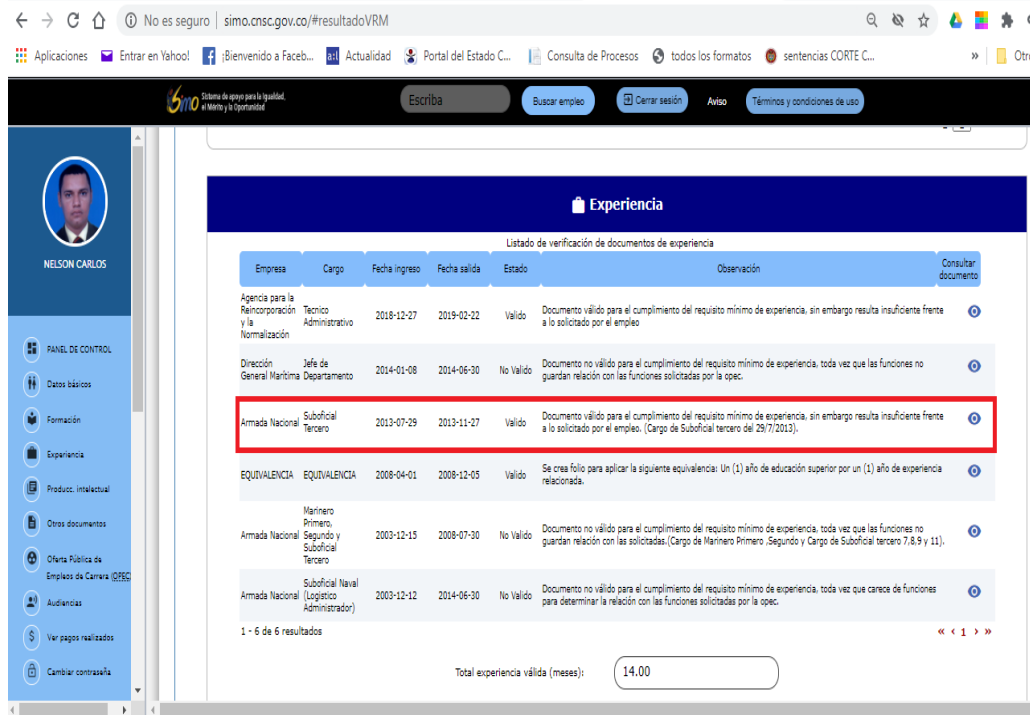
No es seguro | simo.cnsc.gov.co/#resultadoVRM

Aplicaciones Entrar en Yahoo! ¡Bienvenido a Faceb... Actualidad Portal del Estado C... Consulta de Procesos todos los formatos sentencias CORTE C... » Otro

Simo Sistema de apoyo para la Igualdad, el Mérito y la Oportunidad Escriba Buscar empleo Cerrar sesión Aviso Términos y condiciones de uso

NELSON CARLOS

PANEL DE CONTROL
Datos básicos
Formación
Experiencia
Producc. intelectual
Otros documentos
Oferta Pública de Empleos de Carrera (OPEC)
Audiencias
Ver pagos realizados
Cambiar contraseña

Experiencia

Listado de verificación de documentos de experiencia

| Empresa | Cargo | Fecha ingreso | Fecha salida | Estado | Observación | Consultar documento |
|---|---|---|---|---|---|---|
| Agencia para la Reincorporación y la Normalización | Tecnico Administrativo | 2018-12-27 | 2019-02-22 | Valido | Documento válido para el cumplimiento del requisito mínimo de experiencia, sin embargo resulta insuficiente frente a lo solicitado por el empleo | |
| Dirección General Marítima | Jefe de Departamento | 2014-01-08 | 2014-06-30 | No Valido | Documento no válido para el cumplimiento del requisito mínimo de experiencia, toda vez que las funciones no guardan relación con las funciones solicitadas por la opec. | |
| Armada Nacional | Suboficial Tercero | 2013-07-29 | 2013-11-27 | Valido | Documento válido para el cumplimiento del requisito mínimo de experiencia, sin embargo resulta insuficiente frente a lo solicitado por el empleo. (Cargo de Suboficial tercero del 29/7/2013). | |
| EQUIVALENCIA | EQUIVALENCIA | 2008-04-01 | 2008-12-05 | Valido | Se crea folio para aplicar la siguiente equivalencia: Un (1) año de educación superior por un (1) año de experiencia relacionada. | |
| Armada Nacional | Marinero Primero, Segundo y Suboficial Tercero | 2003-12-15 | 2008-07-30 | No Valido | Documento no válido para el cumplimiento del requisito mínimo de experiencia, toda vez que las funciones no guardan relación con las solicitadas.(Cargo de Marinero Primero ,Segundo y Cargo de Suboficial tercero 7,8,9 y 11). | |
| Armada Nacional | Suboficial Naval (Logistico Administrador) | 2003-12-12 | 2014-06-30 | No Valido | Documento no válido para el cumplimiento del requisito mínimo de experiencia, toda vez que carece de funciones para determinar la relación con las funciones solicitadas por la opec. | |

1 - 6 de 6 resultados « ‹ 1 › »

Total experiencia válida (meses): 14.00